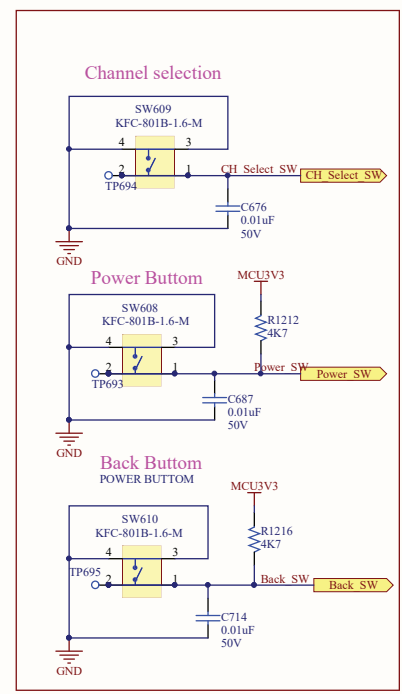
Channel selection

SW609
KFC-801B-1.6-M
4 3
2 1
TP694
CH_Select_SW
CH_Select_SW
C676
0.01uF
50V
GND

Power Buttom

MCU3V3
SW608
KFC-801B-1.6-M
R1212
4K7
4 3
2 1
TP693
Power_SW
Power_SW
C687
0.01uF
50V
GND

Back Buttom
POWER BUTTOM

MCU3V3
SW610
KFC-801B-1.6-M
R1216
4K7
4 3
TP695
2 1
Back_SW
Back_SW
C714
0.01uF
50V
GND